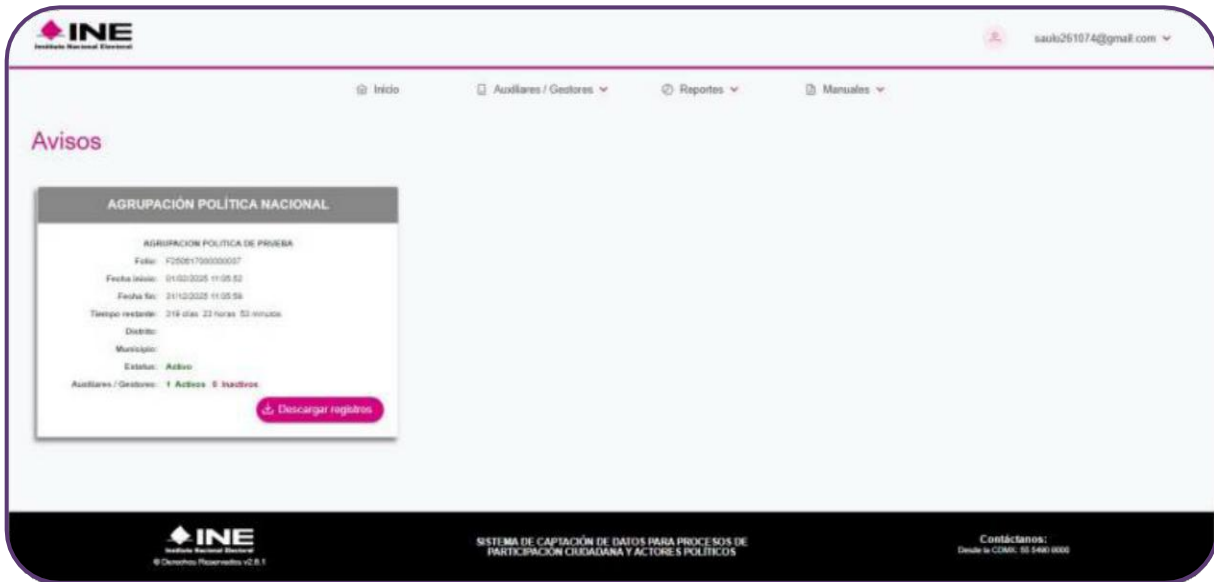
INE
Instituto Nacional Electoral

saulo261074@gmail.com

Inicio
Auxiliares / Gestores
Reportes
Manuales

Avisos

AGRUPACIÓN POLÍTICA NACIONAL

AGRUPACION POLITICA DE PRUEBA
Folio: F250617000000007
Fecha inicio: 01/02/2025 11:05:52
Fecha fin: 31/12/2025 11:05:59
Tiempo restante: 319 días 23 horas 53 minutos
Distrito:
Municipio:
Estatus: Activo
Auxiliares / Gestores: 1 Activos 0 Inactivos

Descargar registros

INE
Instituto Nacional Electoral
© Derechos Reservados v2.8.1

SISTEMA DE CAPTACIÓN DE DATOS PARA PROCESOS DE PARTICIPACIÓN CIUDADANA Y ACTORES POLÍTICOS

Contáctanos:
Desde la CDMX: 55 5480 0000